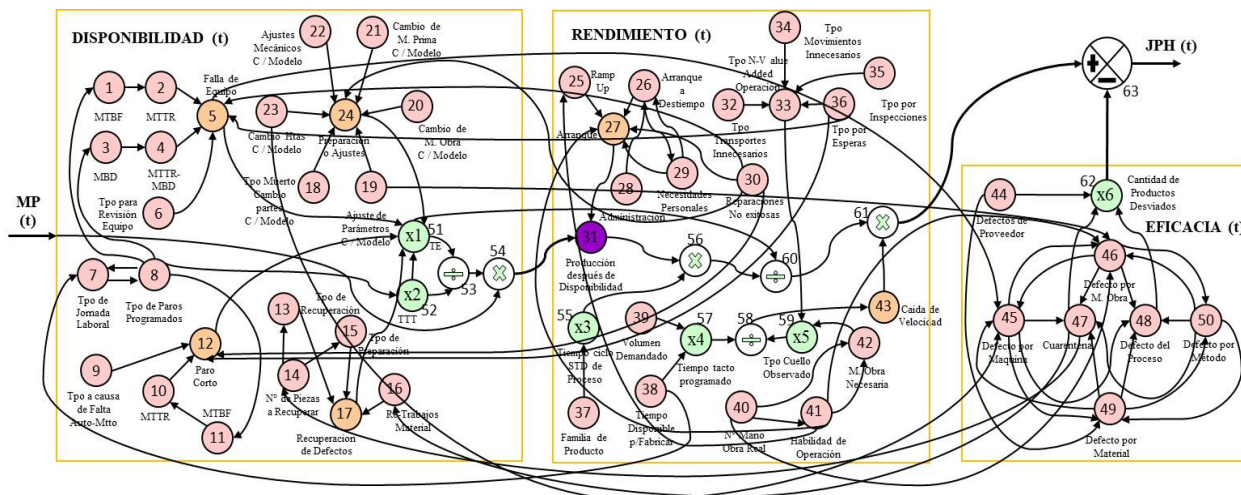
DISPONIBILIDAD (t)

RENDIMIENTO (t)

JPH (t)

EFICACIA (t)

MP (t)

1 MTBF
2 MTTR
3 MBD
4 MTTR-MBD
5 Falla de Equipo
6 Tpo para Revisión Equipo
7 Tpo de Jornada Laboral
8 Tpo de Paros Programados
9 Tpo a causa de Falta Auto-Mtto
10 MTTR
11 MTBF
12 Paro Corto
13 Tpo de Recuperación
14 N° de Piezas a Recuperar
15 Tpo de Preparación
16 ReTrabajos Material
17 Recuperacion de Defectos
18 Tpo Muerto Cambio partes C / Modelo
19
20 Cambio de M. Obra C / Modelo
21 Cambio de M. Prima C / Modelo
22 Ajustes Mecánicos C / Modelo
23 Cambio Htas C / Modelo
24 Preparación o Ajustes
x1 51 TE
Ajuste de Parámetros C / Modelo
x2 52 TTT
53
54
25 Ramp Up
26 Arranque a Destiempo
27 Arranque
28 Administración
29 Necesidades Personales
30 Reparaciones No exitosas
31 Producción después de Disponibilidad
32
33 Tpo N-V alue Added Operación
34 Tpo Movimientos Innecesarios
35
36 Tpo por Esperas
Tpo por Inspecciones
Tpo Transportes Innecesarios
x3 55 Tiempo ciclo STD de Proceso
56
37 Familia de Producto
38 Tiempo Disponible p/Fabricar
39 Volumen Demandado
x4 57 Tiempo tacto programado
58
x5 59 Tpo Cuello Observado
60
40 N° Mano Obra Real
41 Habilidad de Operación
42 M. Obra Necesaria
43 Caída de Velocidad
61
62 x6 Cantidad de Productos Desviados
63
44 Defectos de Proveedor
45 Defecto por Maquina
46 Defecto por M. Obra
47 Cuarentena
48 Defecto del Proceso
49 Defecto por Material
50 Defecto por Método